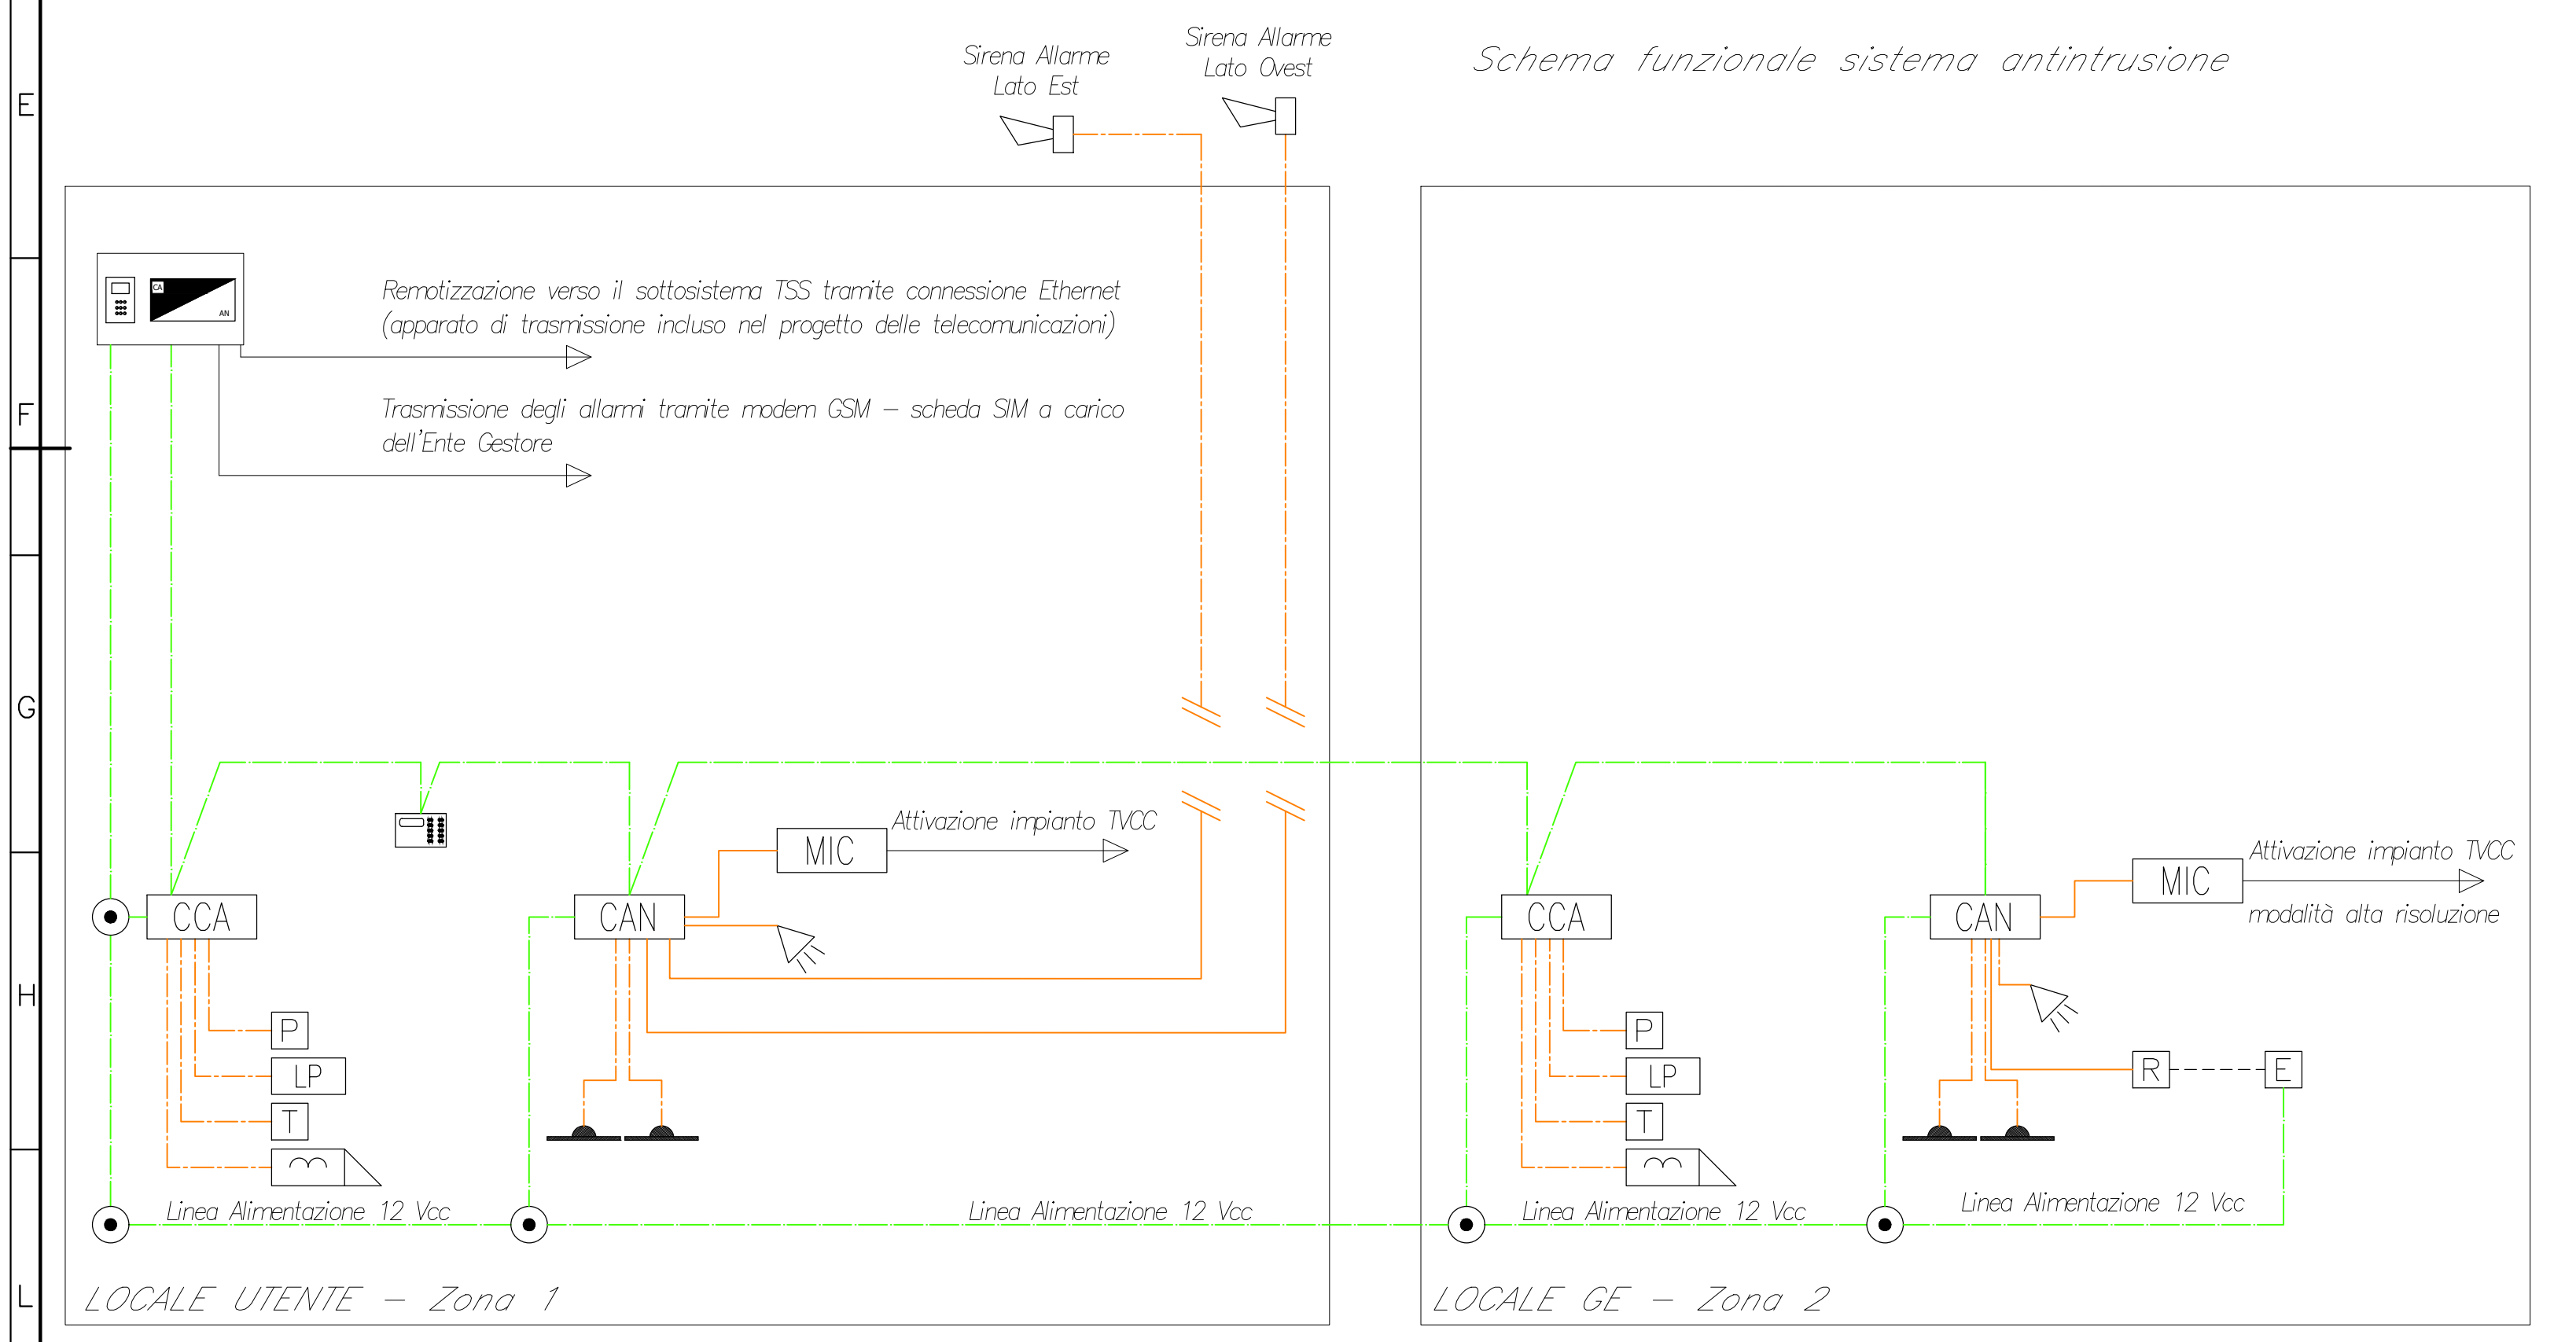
E

F

G

H

L

Sirena Allarme Lato Est

Sirena Allarme Lato Ovest

Schema funzionale sistema antintrusione

CA

AN

Remotizzazione verso il sottosistema TSS tramite connessione Ethernet (apparato di trasmissione incluso nel progetto delle telecomunicazioni)

Trasmissione degli allarmi tramite modem GSM – scheda SIM a carico dell'Ente Gestore

MIC

Attivazione impianto TVCC

CCA

CAN

P

LP

T

Linea Alimentazione 12 Vcc

Linea Alimentazione 12 Vcc

LOCALE UTENTE – Zona 1

CCA

CAN

MIC

Attivazione impianto TVCC

modalità alta risoluzione

P

LP

T

R

E

Linea Alimentazione 12 Vcc

Linea Alimentazione 12 Vcc

LOCALE GE – Zona 2